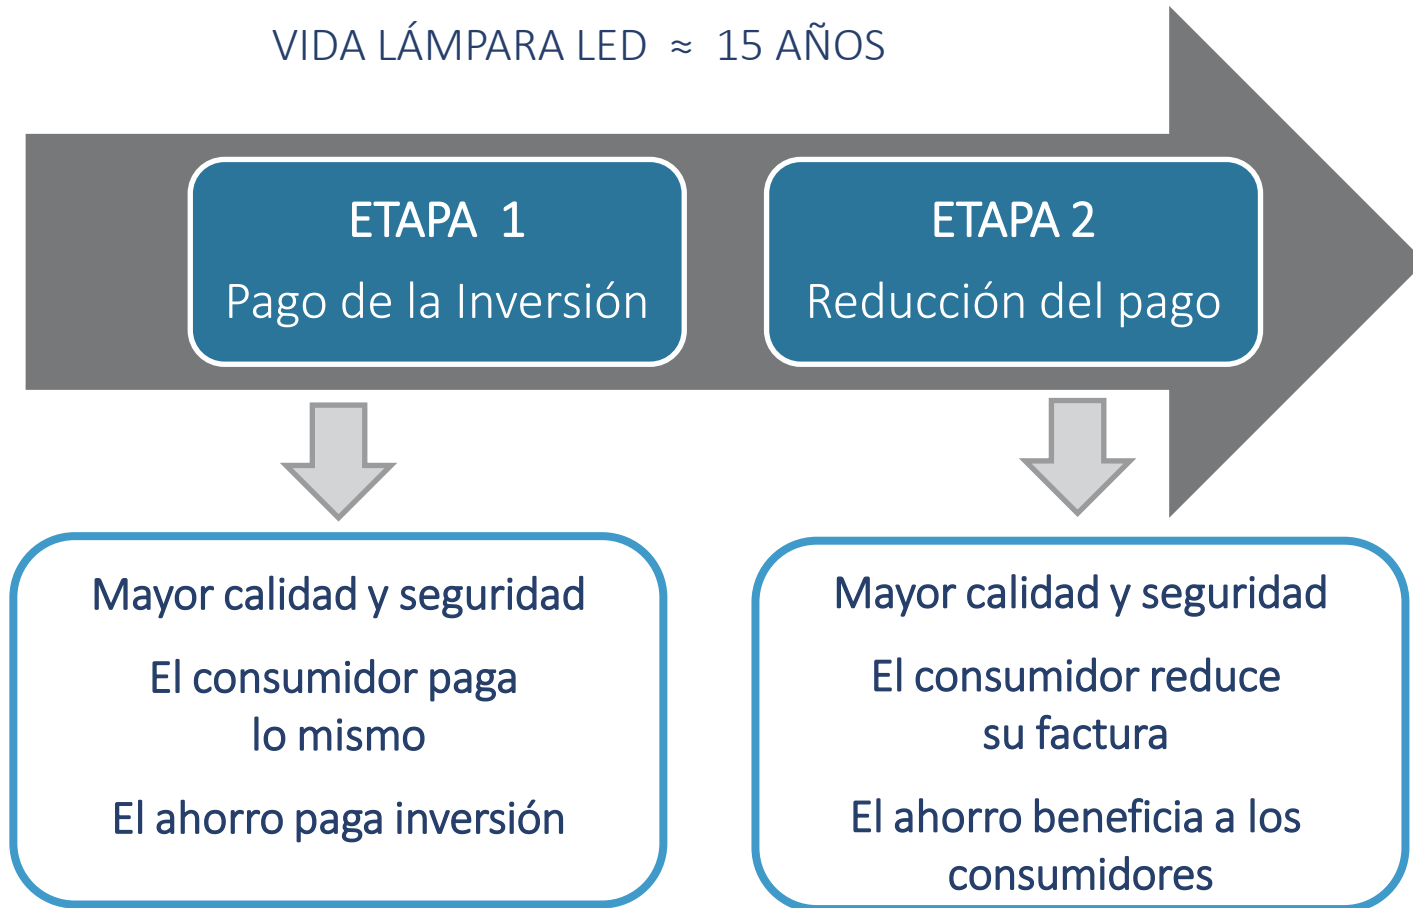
VIDA LÁMPARA LED $\approx$ 15 AÑOS

ETAPA 1
Pago de la Inversión

ETAPA 2
Reducción del pago

Mayor calidad y seguridad

El consumidor paga lo mismo

El ahorro paga inversión

Mayor calidad y seguridad

El consumidor reduce su factura

El ahorro beneficia a los consumidores